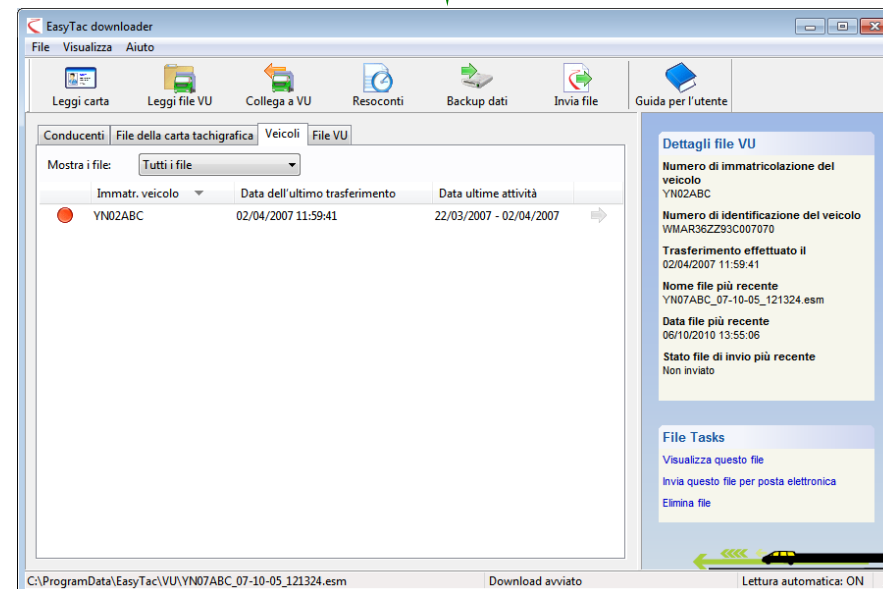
EasyTac downloader

File Visualizza Aiuto

Leggi carta
Leggi file VU
Collega a VU
Resoconti
Backup dati
Invia file
Guida per l'utente

Conducenti | File della carta tachigrafica | Veicoli | File VU

Mostra i file: Tutti i file

| Immatr. veicolo | Data dell'ultimo trasferimento | Data ultime attività |
|---|---|---|
| YN02ABC | 02/04/2007 11:59:41 | 22/03/2007 - 02/04/2007 |

Dettagli file VU

Numero di immatricolazione del veicolo
YN02ABC

Numero di identificazione del veicolo
WMAR36ZZ93C007070

Trasferimento effettuato il
02/04/2007 11:59:41

Nome file più recente
YN07ABC_07-10-05_121324.esm

Data file più recente
06/10/2010 13:55:06

Stato file di invio più recente
Non inviato

File Tasks

Visualizza questo file

Invia questo file per posta elettronica

Elimina file

C:\ProgramData\EasyTac\VU\YN07ABC_07-10-05_121324.esm | Download avviato | Lettura automatica: ON